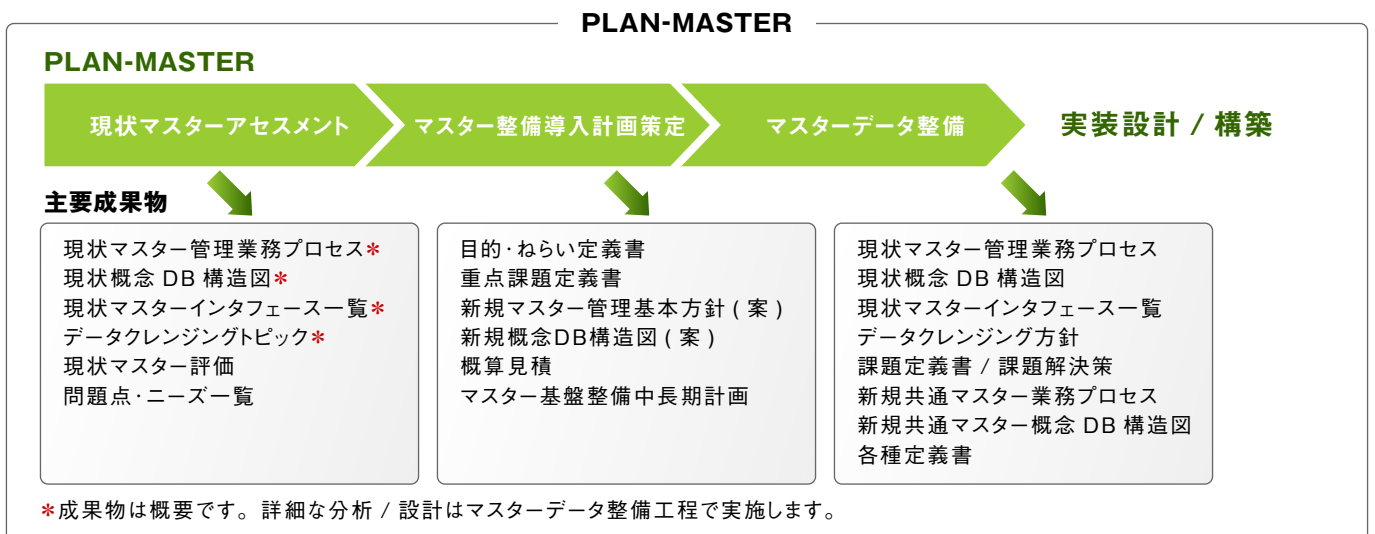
PLAN-MASTER

PLAN-MASTER

現状マスターアセスメント

マスター整備導入計画策定

マスターデータ整備

実装設計 / 構築

主要成果物

現状マスター管理業務プロセス＊
現状概念 DB 構造図＊
現状マスターインタフェース一覧＊
データクレンジングトピック＊
現状マスター評価
問題点・ニーズ一覧

目的・ねらい定義書
重点課題定義書
新規マスター管理基本方針 ( 案 )
新規概念DB構造図 ( 案 )
概算見積
マスター基盤整備中長期計画

現状マスター管理業務プロセス
現状概念 DB 構造図
現状マスターインタフェース一覧
データクレンジング方針
課題定義書 / 課題解決策
新規共通マスター業務プロセス
新規共通マスター概念 DB 構造図
各種定義書

＊成果物は概要です。詳細な分析 / 設計はマスターデータ整備工程で実施します。